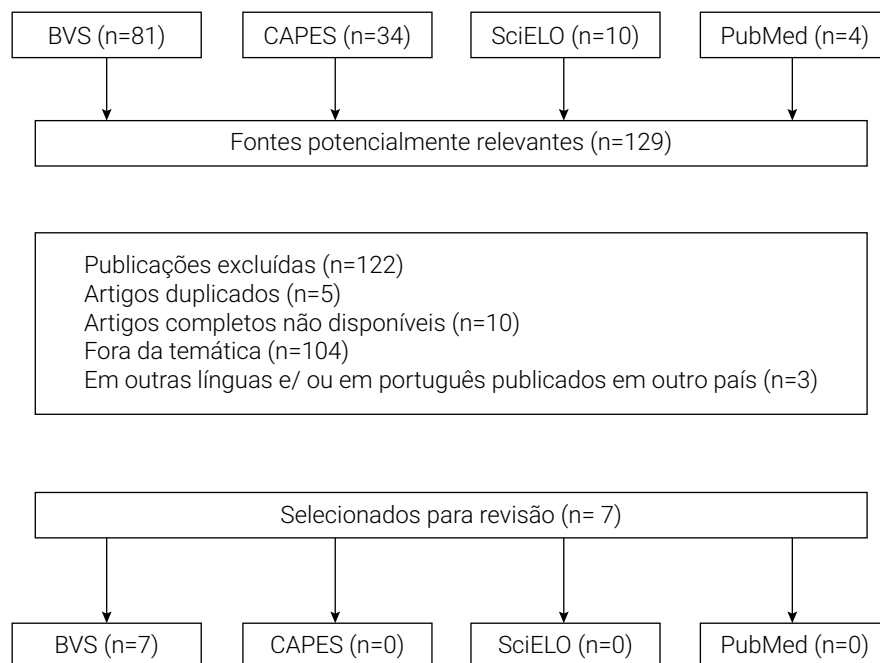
BVS (n=81)

CAPES (n=34)

SciELO (n=10)

PubMed (n=4)

Fontes potencialmente relevantes (n=129)

Publicações excluídas (n=122)
Artigos duplicados (n=5)
Artigos completos não disponíveis (n=10)
Fora da temática (n=104)
Em outras línguas e/ ou em português publicados em outro país (n=3)

Selecionados para revisão (n= 7)

BVS (n=7)

CAPES (n=0)

SciELO (n=0)

PubMed (n=0)